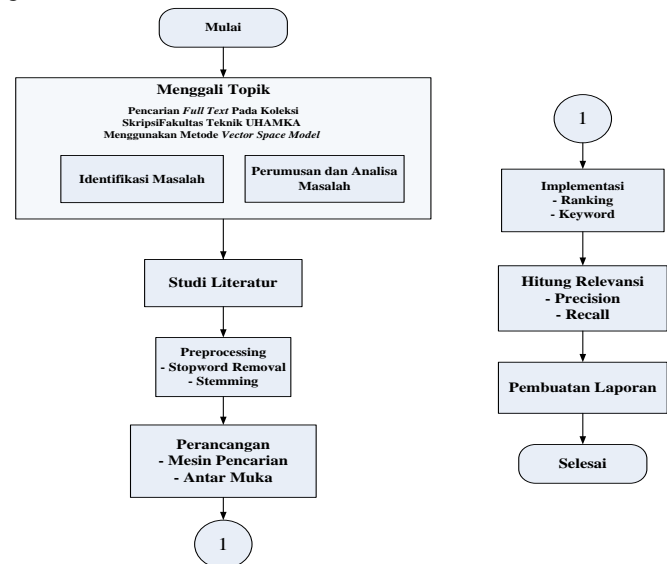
Mulai

Menggali Topik

Pencarian Full Text Pada Koleksi SkripsiFakultas Teknik UHAMKA Menggunakan Metode Vector Space Model

Identifikasi Masalah

Perumusan dan Analisa Masalah

Studi Literatur

Preprocessing
- Stopword Removal
- Stemming

Perancangan
- Mesin Pencarian
- Antar Muka

1

1

Implementasi
- Ranking
- Keyword

Hitung Relevansi
- Precision
- Recall

Pembuatan Laporan

Selesai